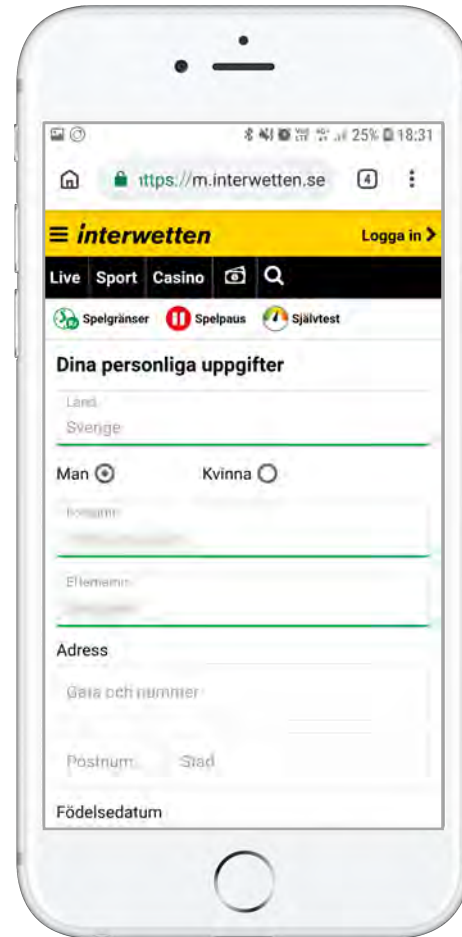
25% 18:31

https://m.interwetten.se 4

interwetten
Logga in >

Live Sport Casino

Spelgränser Spelpaus Självtest

Dina personliga uppgifter

Land
Sverige

Man Kvinna

Förnamn
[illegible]

Efternamn
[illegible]

Adress

Gata och nummer

Postnum Stad

Födelsedatum